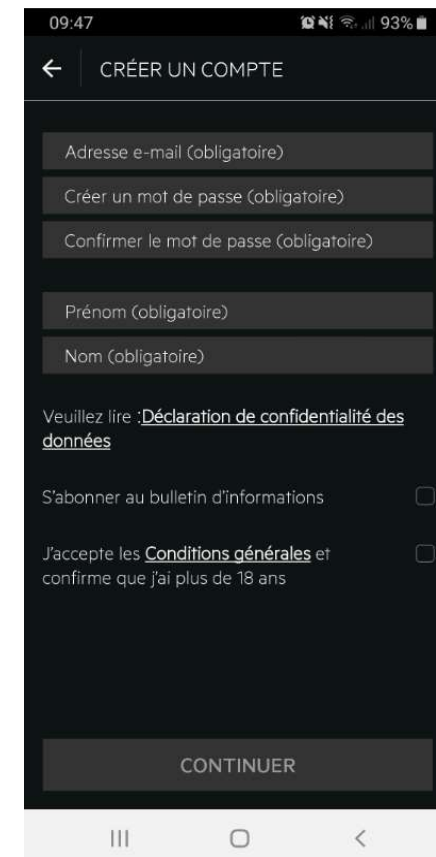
09:47 93%

CRÉER UN COMPTE

Adresse e-mail (obligatoire)

Créer un mot de passe (obligatoire)

Confirmer le mot de passe (obligatoire)

Prénom (obligatoire)

Nom (obligatoire)

Veuillez lire :Déclaration de confidentialité des données

S'abonner au bulletin d'informations

J'accepte les Conditions générales et confirme que j'ai plus de 18 ans

CONTINUER